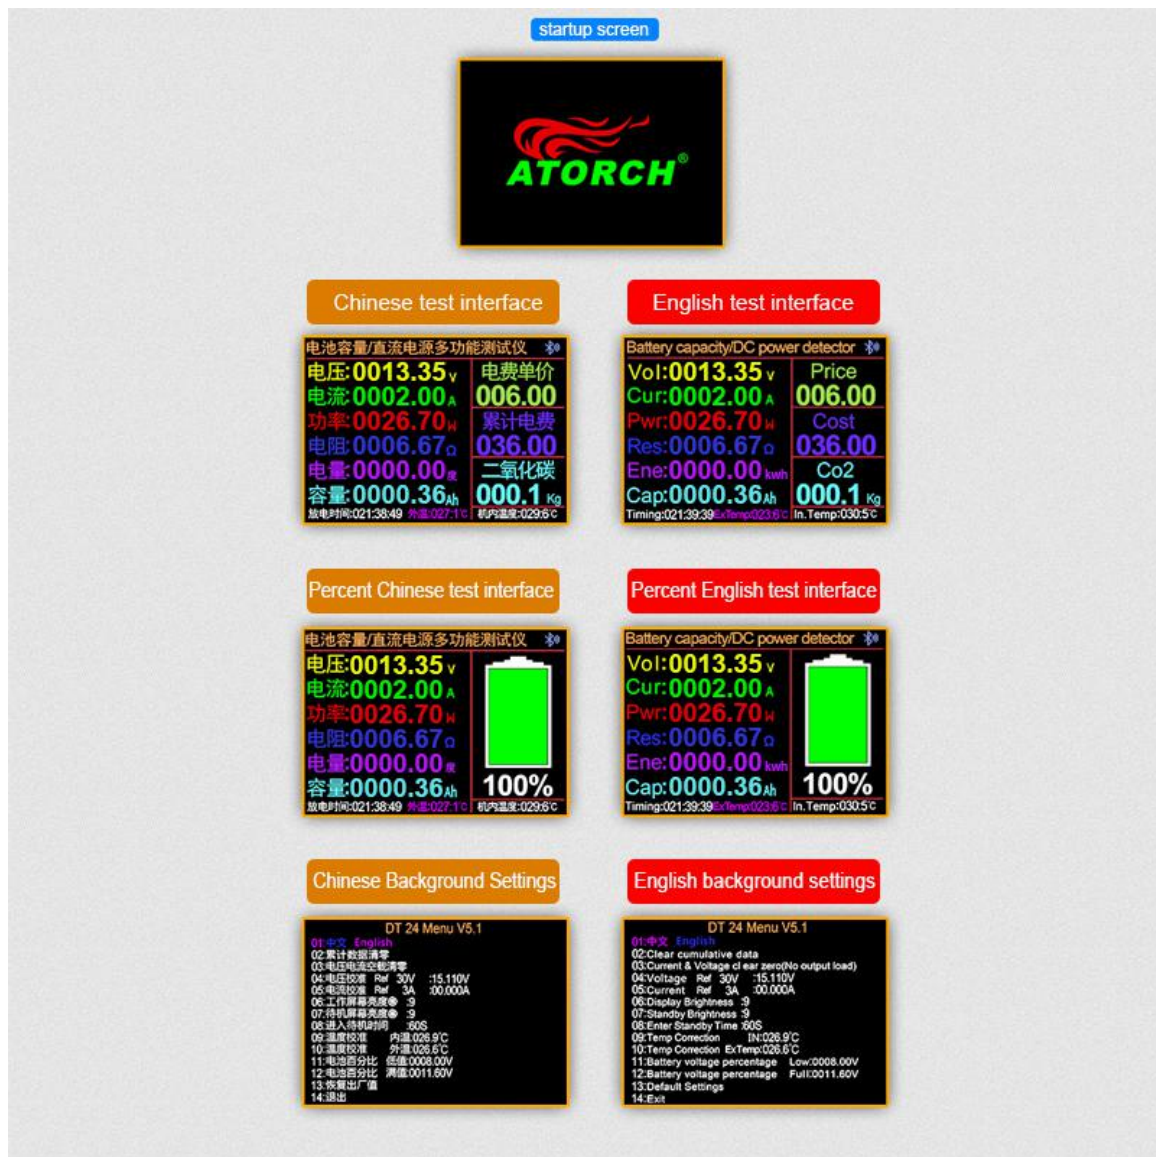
startup screen

ATORCH®

Chinese test interface

电池容量/直流电源多功能测试仪
电压:0013.35V
电流:0002.00A
功率:0026.70W
电阻:0006.67Ω
电量:0000.00度
容量:0000.36Ah
电费单价
006.00
累计电费
036.00
二氧化碳
000.1 Kg
放电时间:021:38:49 外温:027.1°C 机内温度:029.6°C

English test interface

Battery capacity/DC power detector
Vol:0013.35V
Cur:0002.00A
Pwr:0026.70W
Res:0006.67Ω
Ene:0000.00kwh
Cap:0000.36Ah
Price
006.00
Cost
036.00
Co2
000.1 Kg
Timing:021:39:39 ExTemp:023.6°C In.Temp:030.5°C

Percent Chinese test interface

电池容量/直流电源多功能测试仪
电压:0013.35V
电流:0002.00A
功率:0026.70W
电阻:0006.67Ω
电量:0000.00度
容量:0000.36Ah
100%
放电时间:021:38:49 外温:027.1°C 机内温度:029.6°C

Percent English test interface

Battery capacity/DC power detector
Vol:0013.35V
Cur:0002.00A
Pwr:0026.70W
Res:0006.67Ω
Ene:0000.00kwh
Cap:0000.36Ah
100%
Timing:021:39:39 ExTemp:023.6°C In.Temp:030.5°C

Chinese Background Settings

DT 24 Menu V5.1
01:中文 English
02:累计数据清零
03:电压电流空载清零
04:电压校准 Ref 30V :15.110V
05:电流校准 Ref 3A :00.000A
06:工作屏幕亮度 :9
07:待机屏幕亮度 :9
08:进入待机时间 :60S
09:温度校准 内温:026.9°C
10:温度校准 外温:026.6°C
11:电池百分比 低值:0008.00V
12:电池百分比 满值:0011.60V
13:恢复出厂值
14:退出

English background settings

DT 24 Menu V5.1
01:中文 English
02:Clear cumulative data
03:Current & Voltage cl ear zero(No output load)
04:Voltage Ref 30V :15.110V
05:Current Ref 3A :00.000A
06:Display Brightness :9
07:Standby Brightness :9
08:Enter Standby Time :60S
09:Temp Correction IN:026.9°C
10:Temp Correction ExTemp:026.6°C
11:Battery voltage percentage Low:0008.00V
12:Battery voltage percentage Full:0011.60V
13:Default Settings
14:Exit